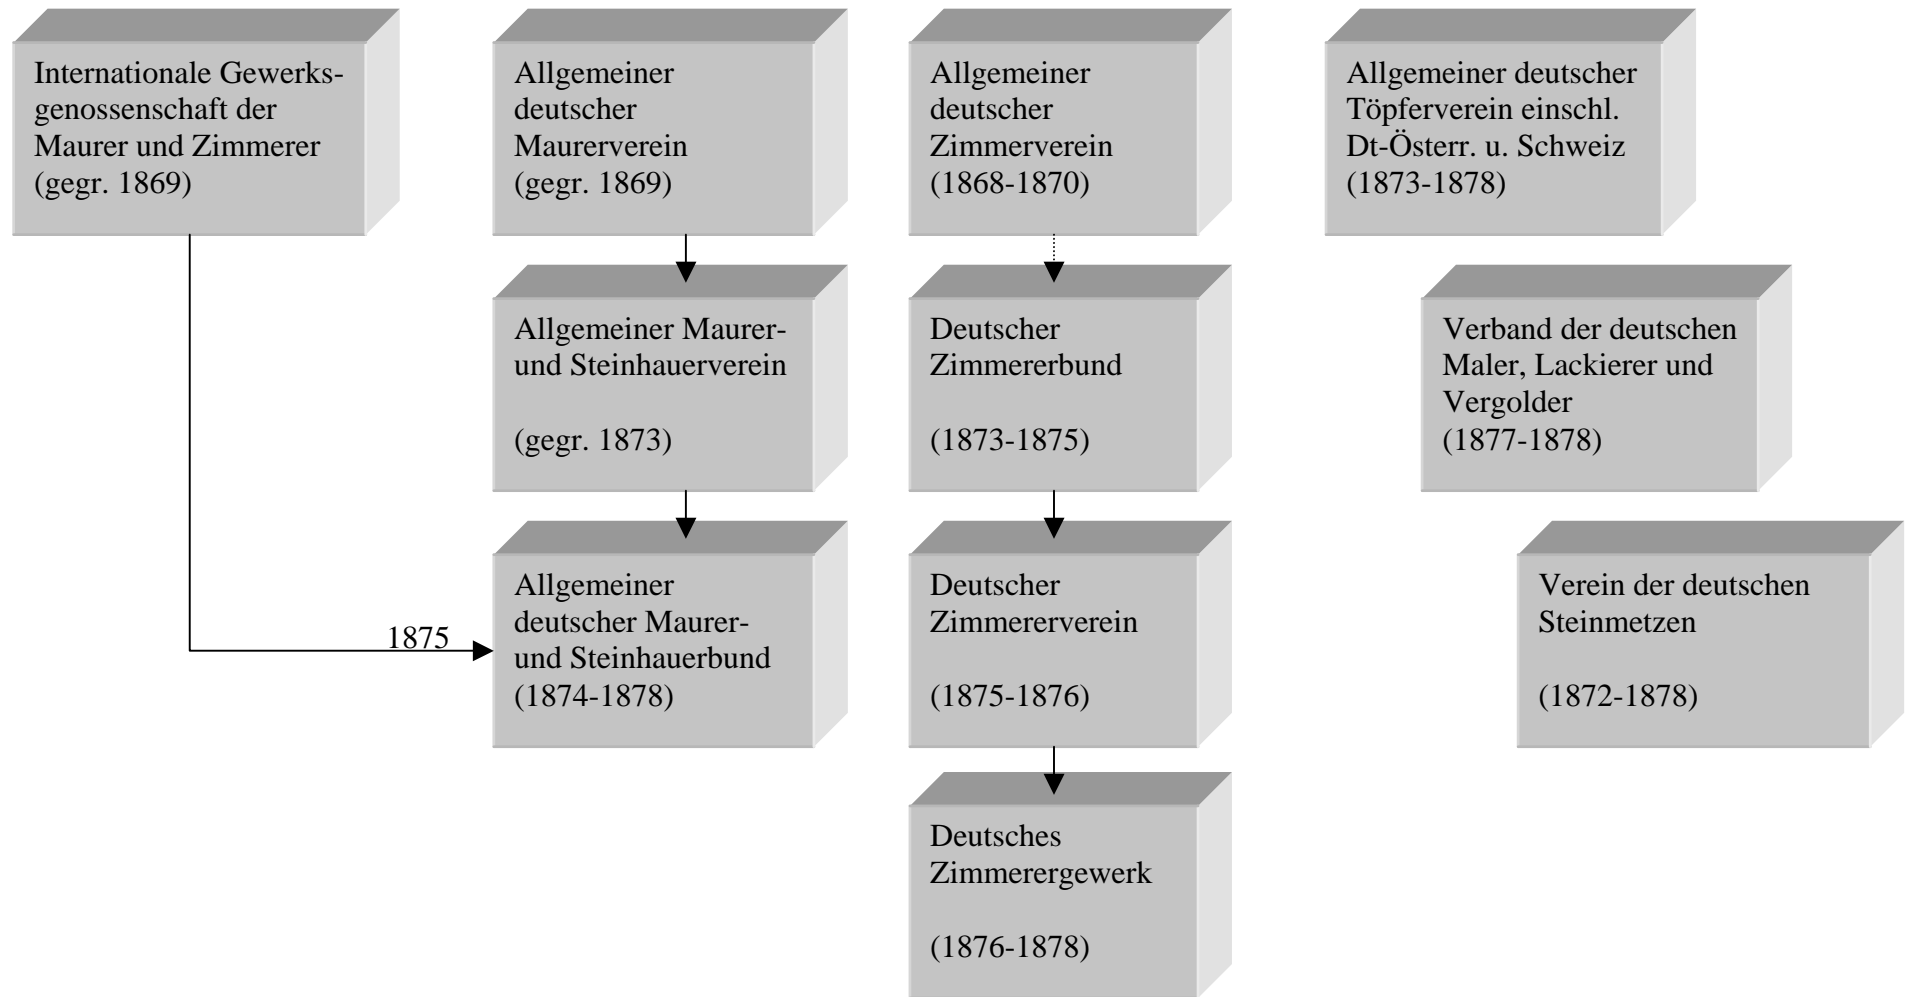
Internationale Gewerksgenossenschaft der Maurer und Zimmerer (gegr. 1869)

Allgemeiner deutscher Maurerverein (gegr. 1869)

Allgemeiner deutscher Zimmerverein (1868-1870)

Allgemeiner deutscher Töpferverein einschl. Dt-Österr. u. Schweiz (1873-1878)

Allgemeiner Maurer- und Steinhauerverein

(gegr. 1873)

Deutscher Zimmererbund

(1873-1875)

Verband der deutschen Maler, Lackierer und Vergolder (1877-1878)

1875

Allgemeiner deutscher Maurer- und Steinhauerbund (1874-1878)

Deutscher Zimmererverein

(1875-1876)

Verein der deutschen Steinmetzen

(1872-1878)

Deutsches Zimmerergewerk

(1876-1878)